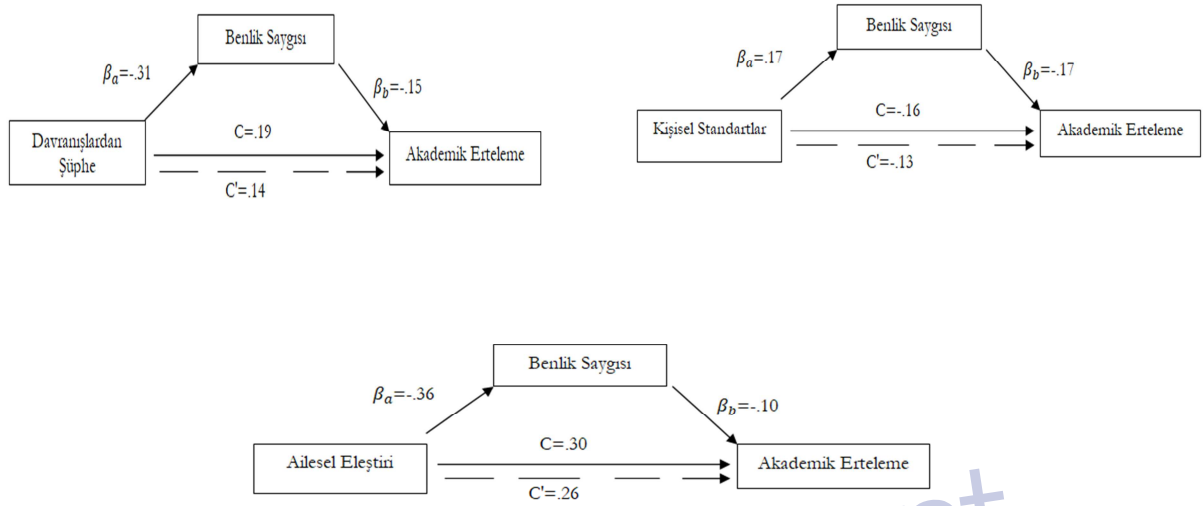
Benlik Saygısı

$\beta_a$=-.31

$\beta_b$=-.15

Davranışlardan Şüphe

C=.19

C'=.14

Akademik Erteleme

Benlik Saygısı

$\beta_a$=.17

$\beta_b$=-.17

Kişisel Standartlar

C=-.16

C'=-.13

Akademik Erteleme

Benlik Saygısı

$\beta_a$=-.36

$\beta_b$=-.10

Ailesel Eleştiri

C=.30

C'=.26

Akademik Erteleme